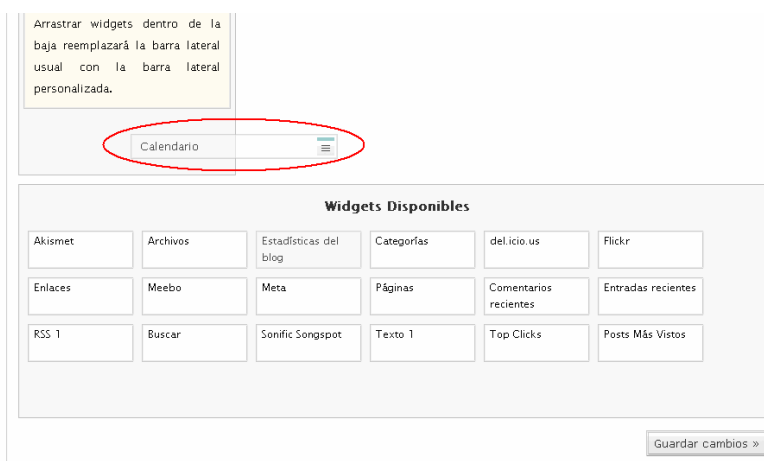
Arrastrar widgets dentro de la baja reemplazará la barra lateral usual con la barra lateral personalizada.

Calendario

Widgets Disponibles

| Akismet | Archivos | Estadísticas del blog | Categorías | del.icio.us | Flickr |
|---|---|---|---|---|---|
| Enlaces | Meebo | Meta | Páginas | Comentarios recientes | Entradas recientes |
| RSS 1 | Buscar | Sonific Songspot | Texto 1 | Top Clicks | Posts Más Vistos |

Guardar cambios »